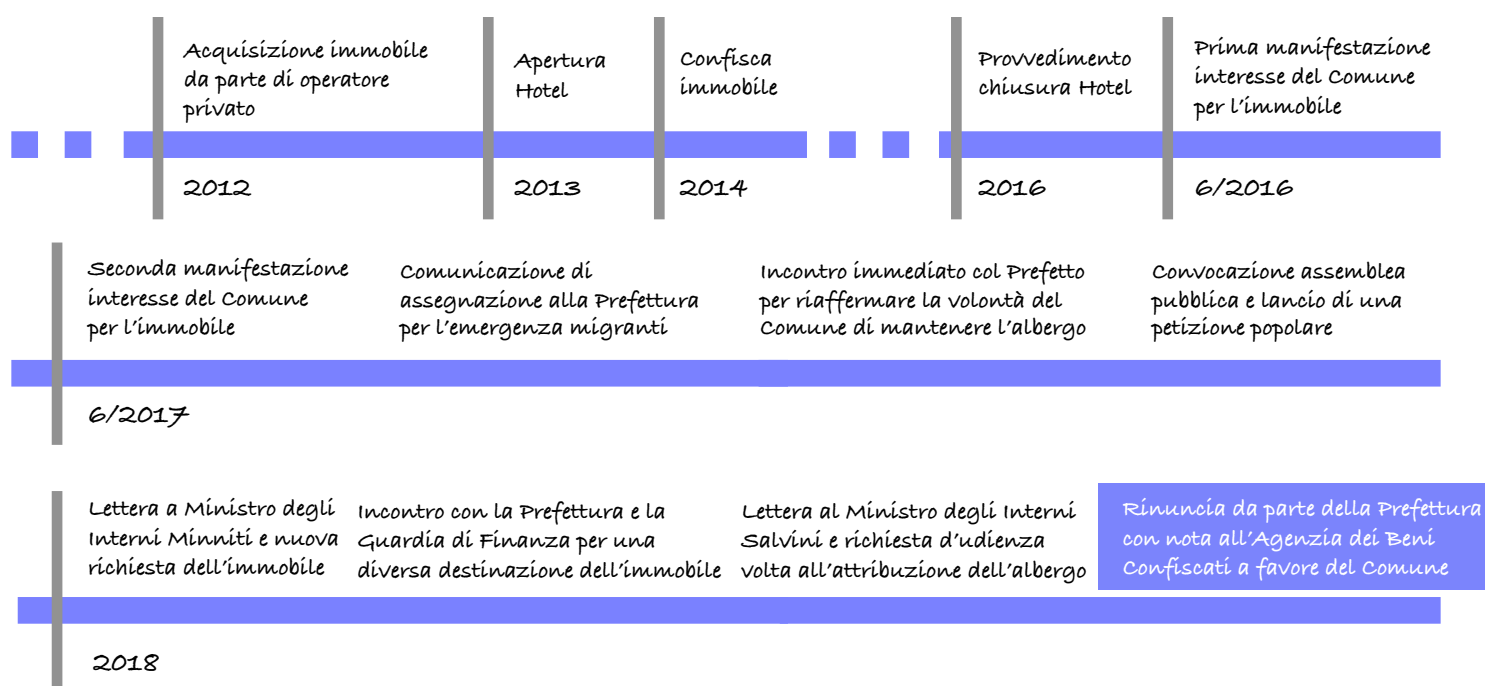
Acquisizione immobile da parte di operatore privato

2012

Apertura Hotel

2013

Confisca immobile

2014

Provvedimento chiusura Hotel

2016

Prima manifestazione interesse del Comune per l'immobile

6/2016

Seconda manifestazione interesse del Comune per l'immobile

Comunicazione di assegnazione alla Prefettura per l'emergenza migranti

Incontro immediato col Prefetto per riaffermare la volontà del Comune di mantenere l'albergo

Convocazione assemblea pubblica e lancio di una petizione popolare

6/2017

Lettera a Ministro degli Interni Minniti e nuova richiesta dell'immobile

Incontro con la Prefettura e la Guardia di Finanza per una diversa destinazione dell'immobile

Lettera al Ministro degli Interni Salvini e richiesta d'udienza volta all'attribuzione dell'albergo

Rinuncia da parte della Prefettura con nota all'Agenzia dei Beni Confiscati a favore del Comune

2018